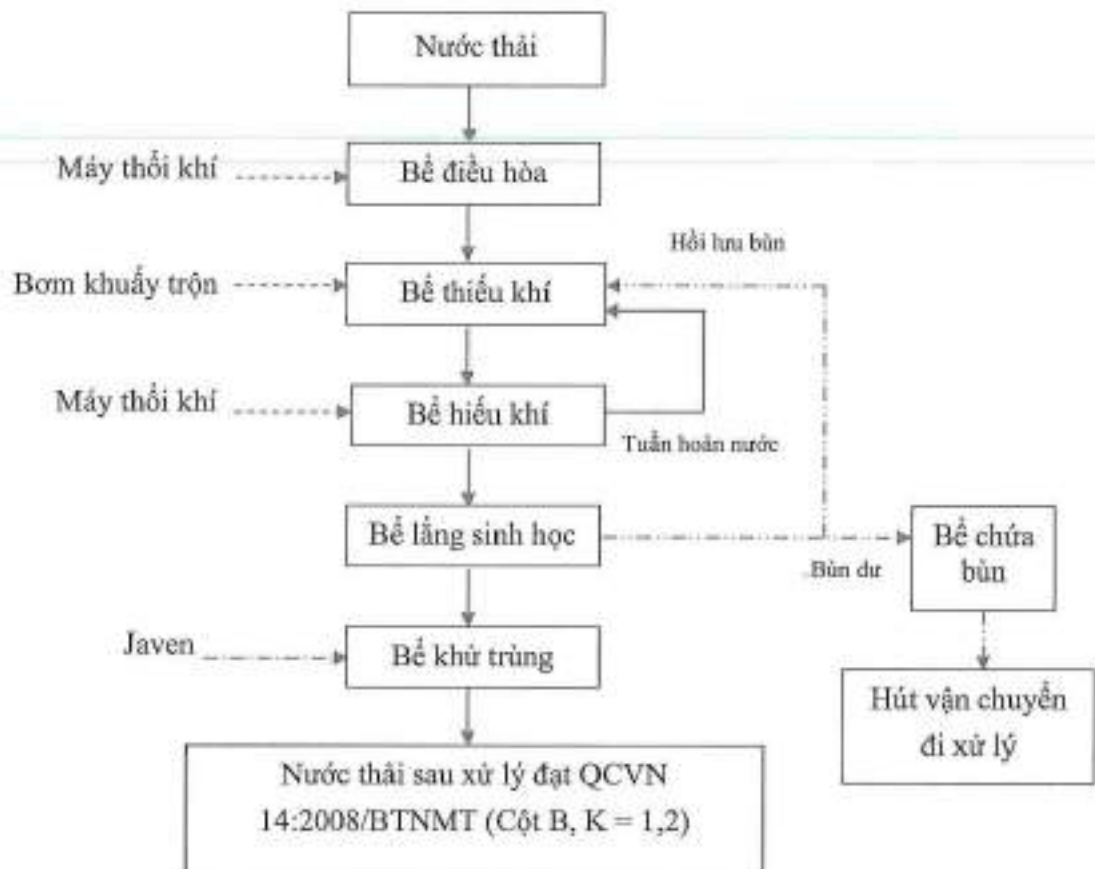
Nước thải

Máy thổi khí

Bể điều hòa

Hồi lưu bùn

Bơm khuấy trộn

Bể thiếu khí

Máy thổi khí

Bể hiếu khí

Tuần hoàn nước

Bể lắng sinh học

Bể chứa bùn

Bùn dư

Javen

Bể khử trùng

Hút vận chuyển đi xử lý

Nước thải sau xử lý đạt QCVN 14:2008/BTNMT (Cột B, K = 1,2)